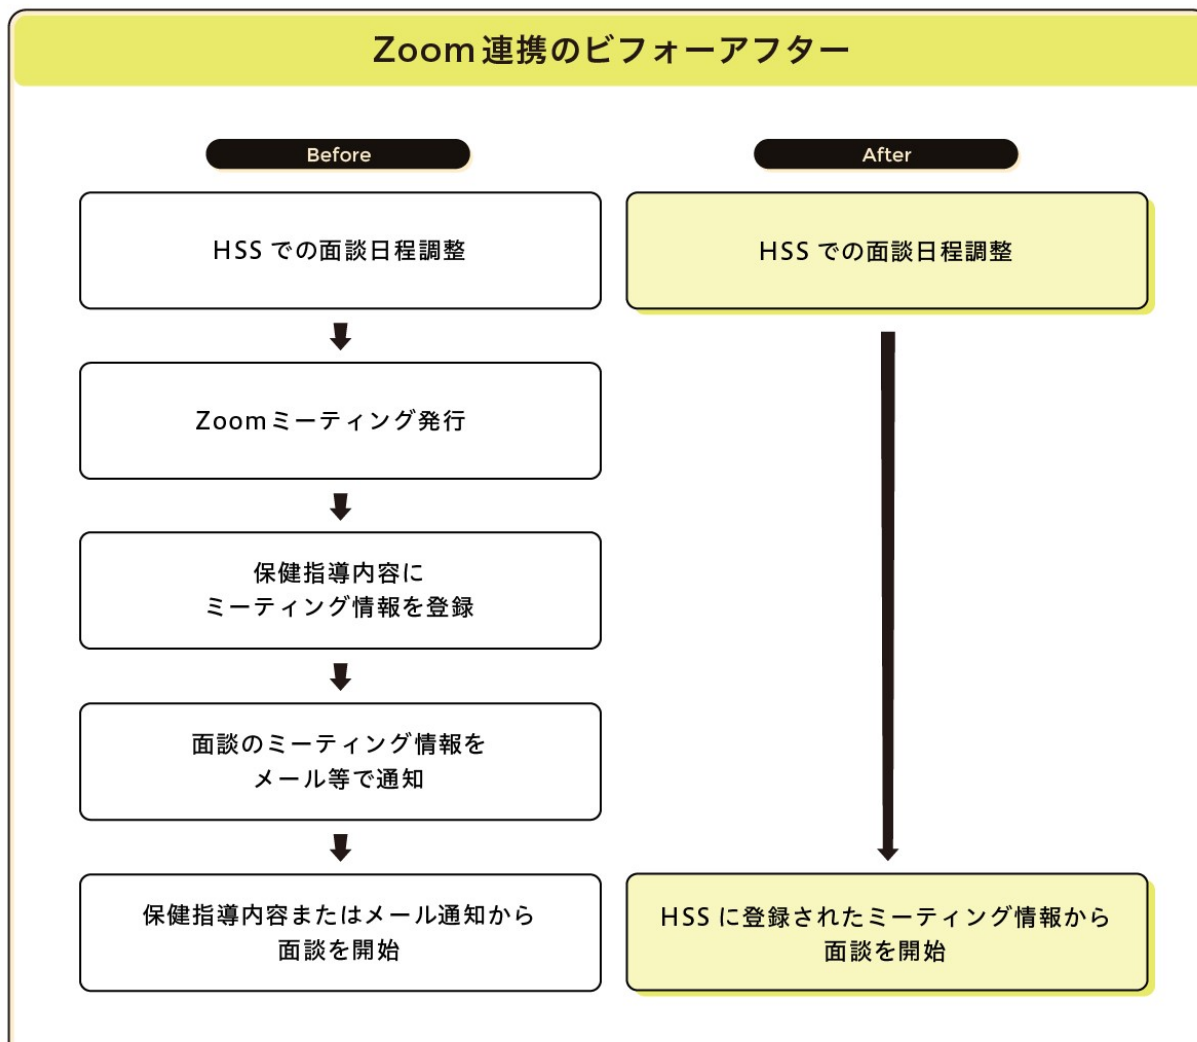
Zoom 連携のビフォーアフター

Before

HSS での面談日程調整

Zoomミーティング発行

保健指導内容にミーティング情報を登録

面談のミーティング情報をメール等で通知

保健指導内容またはメール通知から面談を開始

After

HSS での面談日程調整

HSS に登録されたミーティング情報から面談を開始